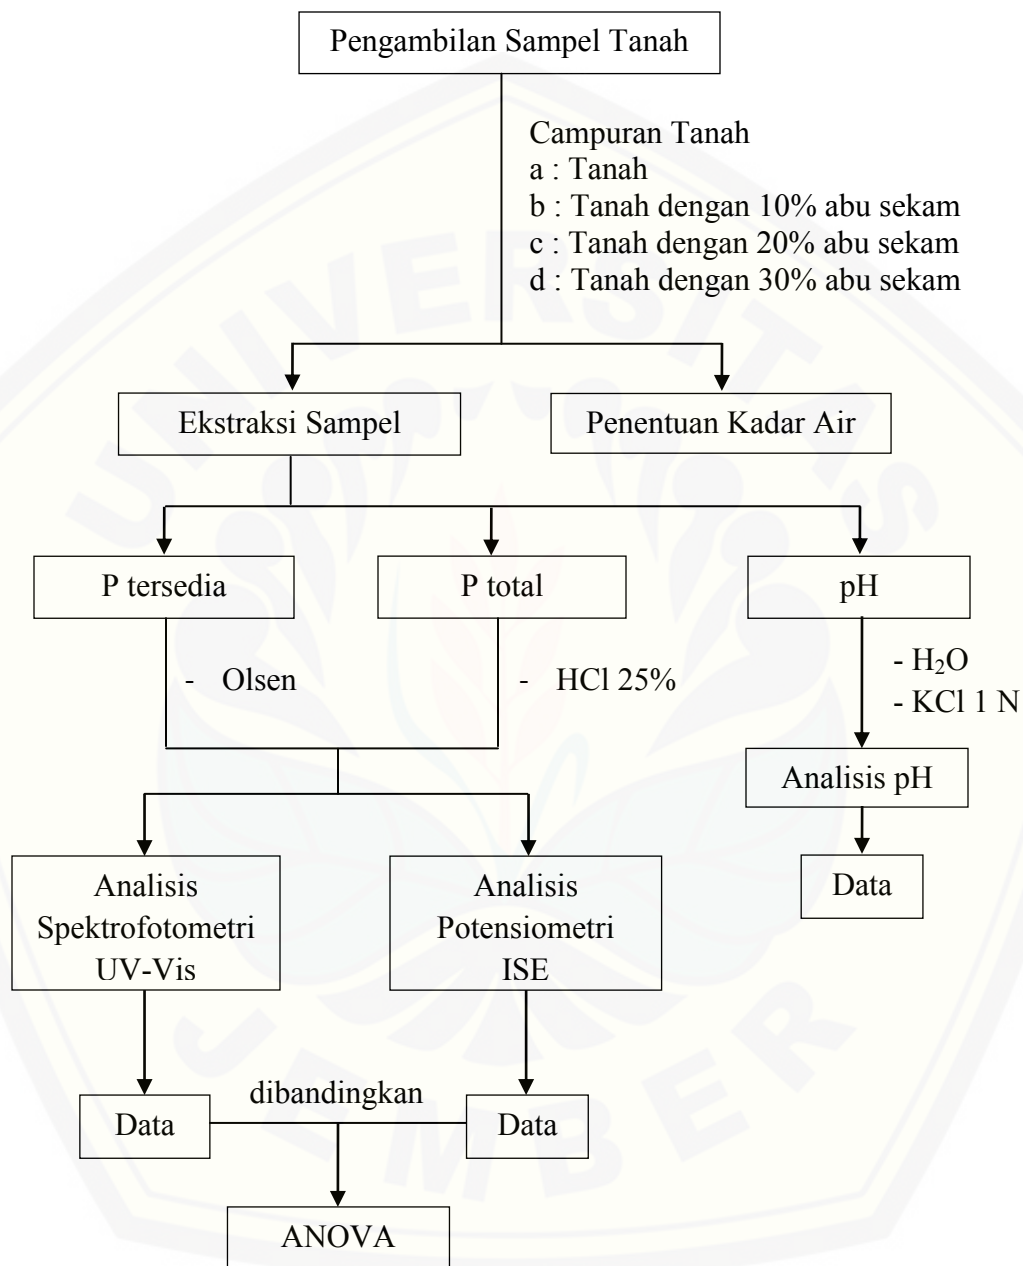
Pengambilan Sampel Tanah

Campuran Tanah
a : Tanah
b : Tanah dengan 10% abu sekam
c : Tanah dengan 20% abu sekam
d : Tanah dengan 30% abu sekam

Ekstraksi Sampel

Penentuan Kadar Air

P tersedia

P total

pH

- Olsen

- HCl 25%

- $H_2O$
- KCl 1 N

Analisis pH

Data

Analisis Spektrofotometri UV-Vis

Analisis Potensiometri ISE

Data

dibandingkan

Data

ANOVA